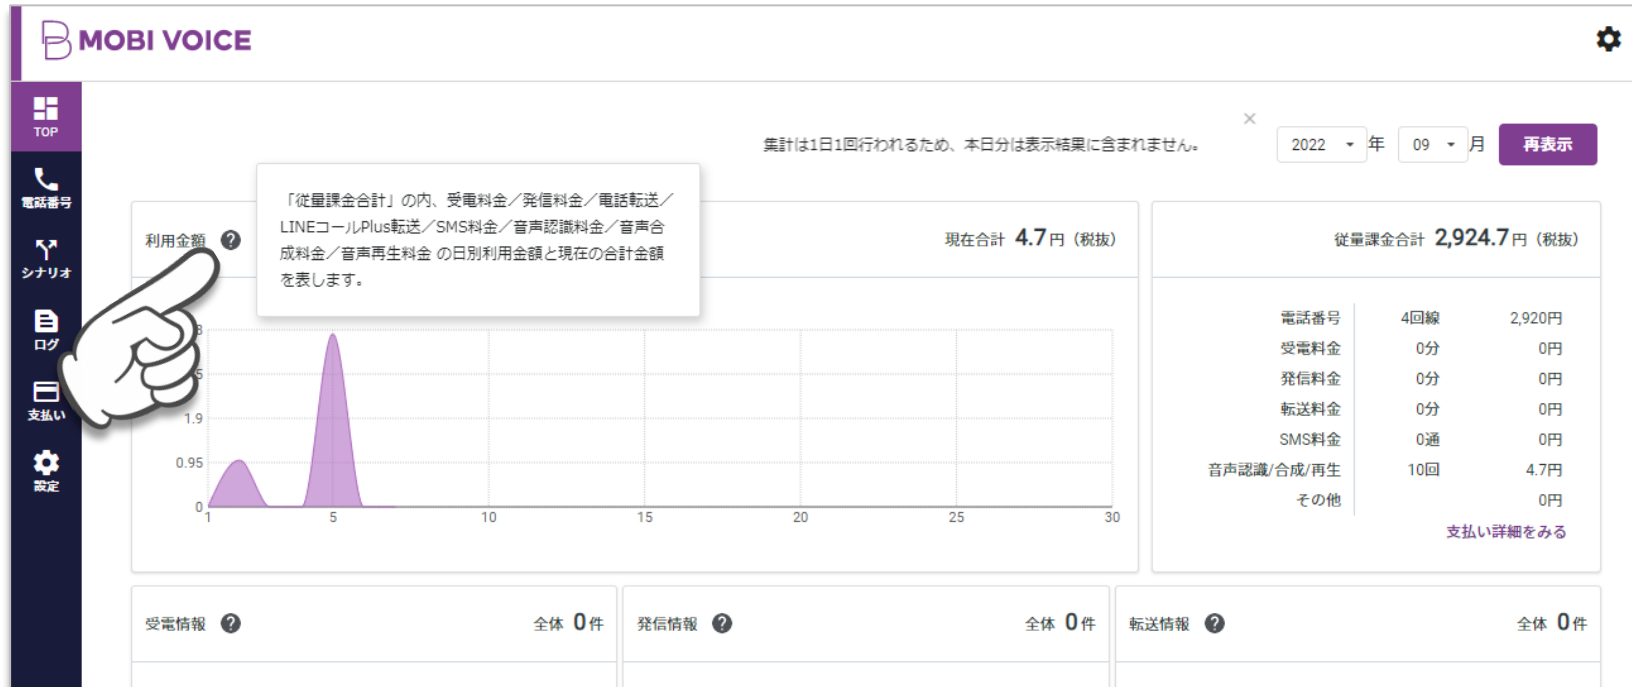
MOBI VOICE

TOP
電話番号
シナリオ
ログ
支払い
設定

集計は1日1回行われるため、本日分は表示結果に含まれません。 ×
2022 年 09 月 再表示

「従量課金合計」の内、受電料金／発信料金／電話転送／LINEコールPlus転送／SMS料金／音声認識料金／音声合成料金／音声再生料金 の日別利用金額と現在の合計金額を表します。

利用金額 ?
現在合計 4.7円（税抜）

1.9
0.95
0
1 5 10 15 20 25 30

従量課金合計 2,924.7円（税抜）

| | | |
|---|---|---|
| 電話番号 | 4回線 | 2,920円 |
| 受電料金 | 0分 | 0円 |
| 発信料金 | 0分 | 0円 |
| 転送料金 | 0分 | 0円 |
| SMS料金 | 0通 | 0円 |
| 音声認識/合成/再生 | 10回 | 4.7円 |
| その他 | | 0円 |

支払い詳細をみる

受電情報 ? 全体 0件
発信情報 ? 全体 0件
転送情報 ? 全体 0件